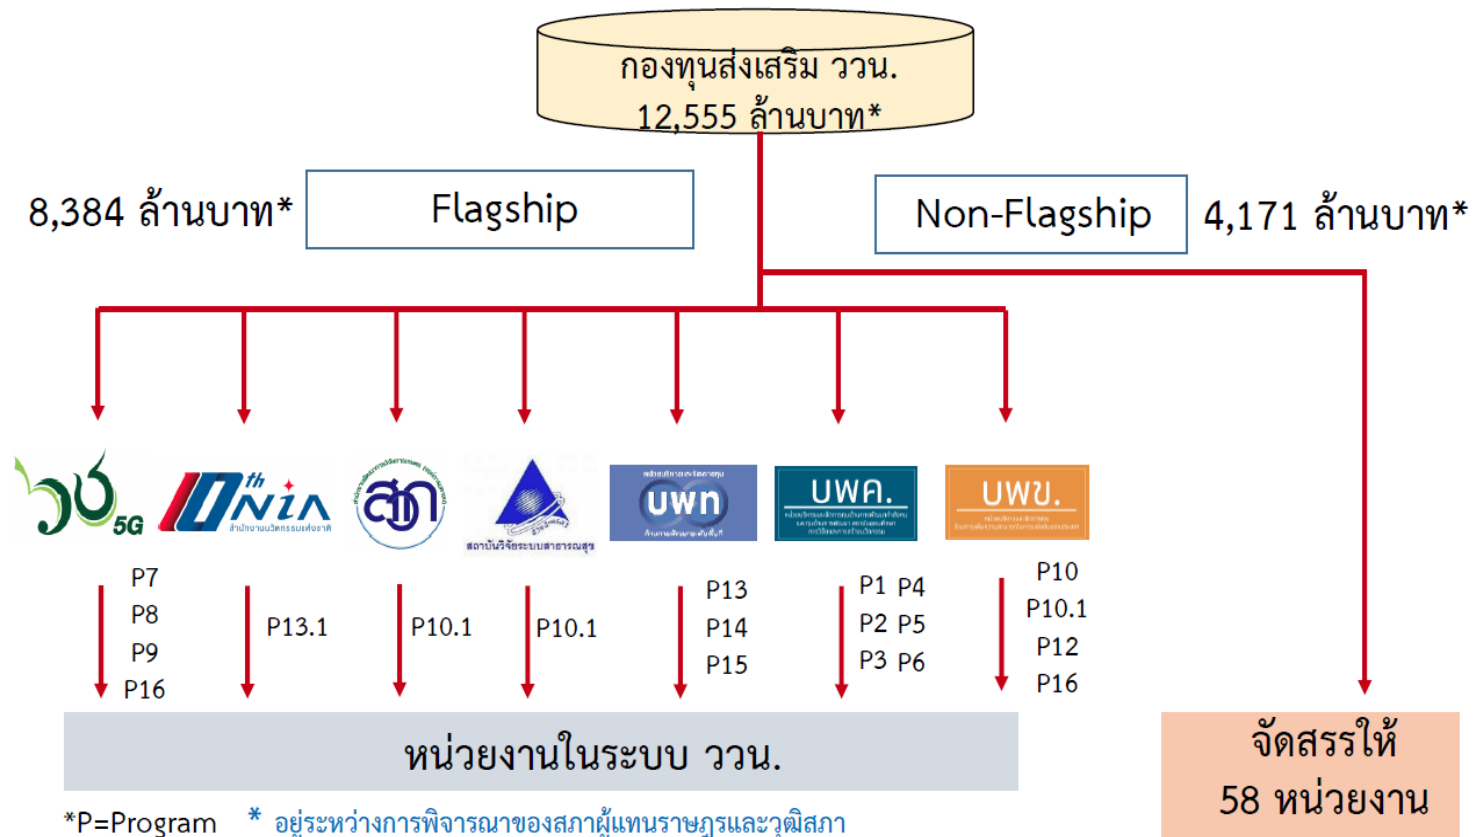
กองทุนส่งเสริม ววน.
12,555 ล้านบาท*

8,384 ล้านบาท*

Flagship

Non-Flagship

4,171 ล้านบาท*

วช 5G

NIA
สำนักงานนวัตกรรมแห่งชาติ

สวก

สถาบันวิจัยระบบสาธารณสุข

บพท

บพค.

บพข.

P7
P8
P9
P16

P13.1

P10.1

P10.1

P13
P14
P15

P1 P4
P2 P5
P3 P6

P10
P10.1
P12
P16

หน่วยงานในระบบ ววน.

จัดสรรให้
58 หน่วยงาน

*P=Program

* อยู่ระหว่างการพิจารณาของสภาผู้แทนราษฎรและวุฒิสภา